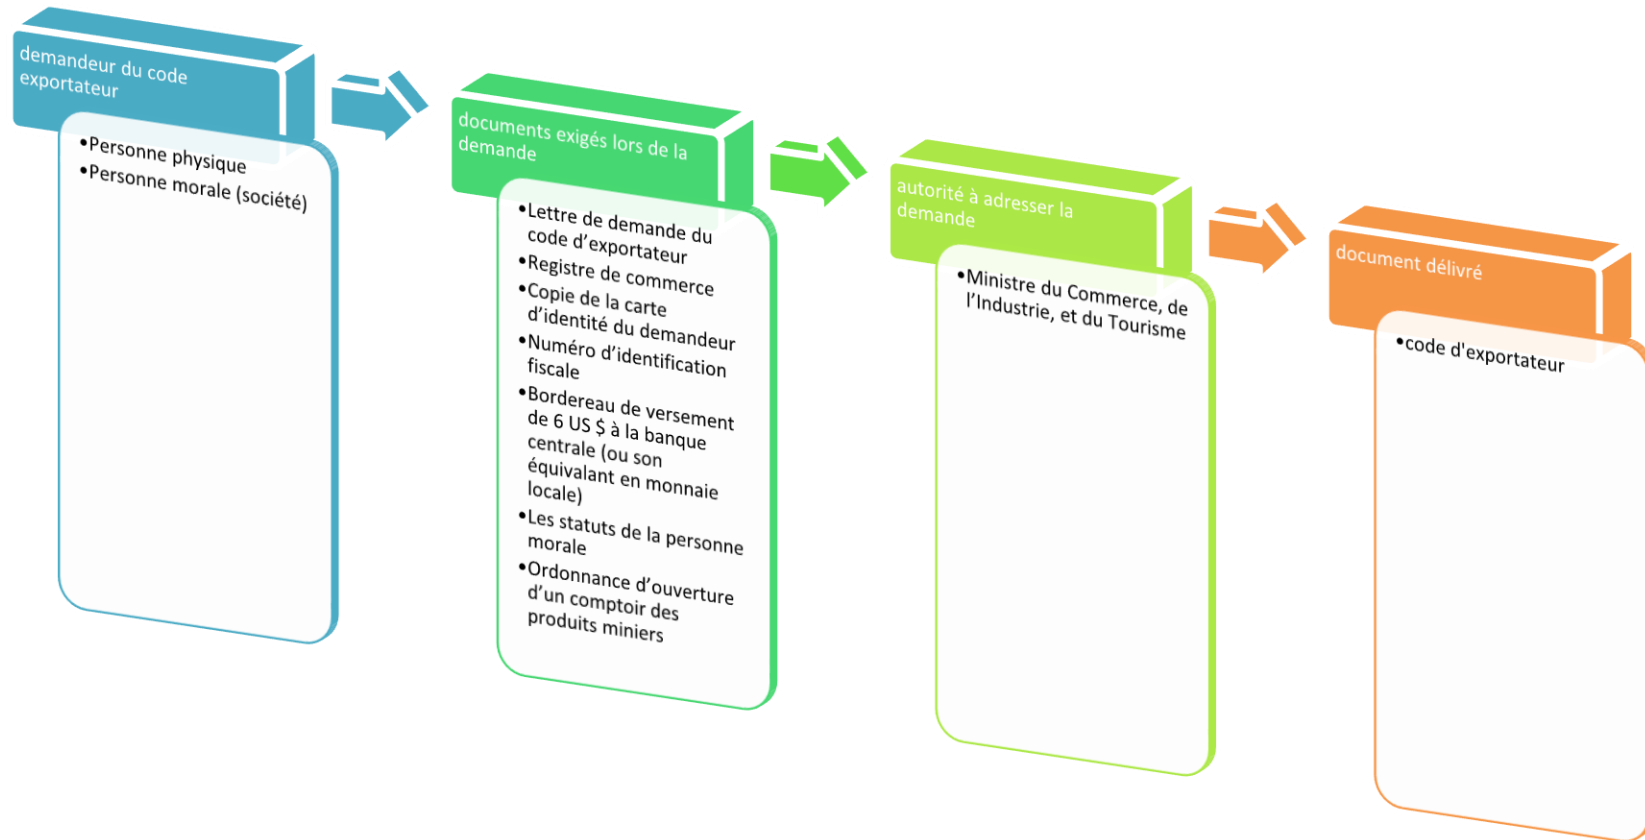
demandeur du code exportateur

•Personne physique
•Personne morale (société)

documents exigés lors de la demande

•Lettre de demande du code d’exportateur
•Registre de commerce
•Copie de la carte d’identité du demandeur
•Numéro d’identification fiscale
•Bordereau de versement de 6 US $ à la banque centrale (ou son équivalant en monnaie locale)
•Les statuts de la personne morale
•Ordonnance d’ouverture d’un comptoir des produits miniers

autorité à adresser la demande

•Ministre du Commerce, de l’Industrie, et du Tourisme

document délivré

•code d'exportateur